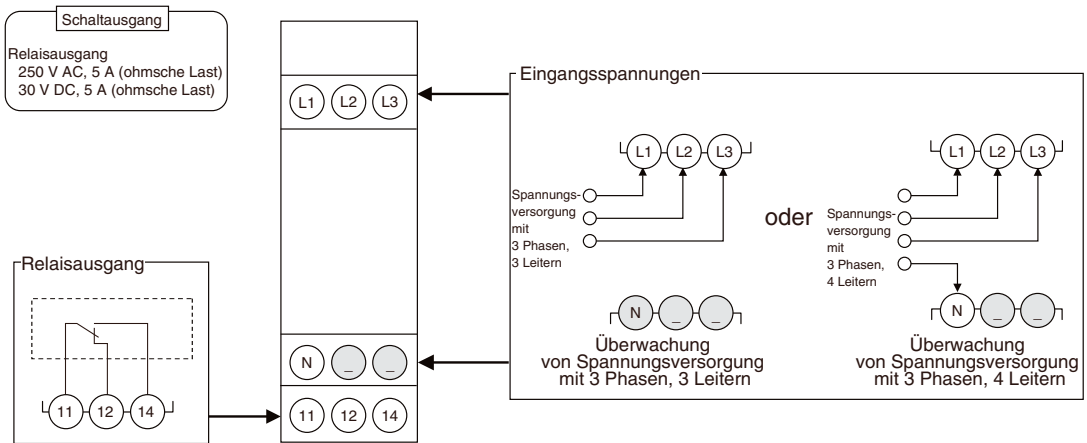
Schaltausgang

Relaisausgang
250 V AC, 5 A (ohmsche Last)
30 V DC, 5 A (ohmsche Last)

L1 L2 L3

Eingangsspannungen

L1 L2 L3

Spannungsversorgung mit 3 Phasen, 3 Leitern

oder

L1 L2 L3

Spannungsversorgung mit 3 Phasen, 4 Leitern

N _ _

Überwachung von Spannungsversorgung mit 3 Phasen, 3 Leitern

N _ _

Überwachung von Spannungsversorgung mit 3 Phasen, 4 Leitern

Relaisausgang

11 12 14

N _ _

11 12 14